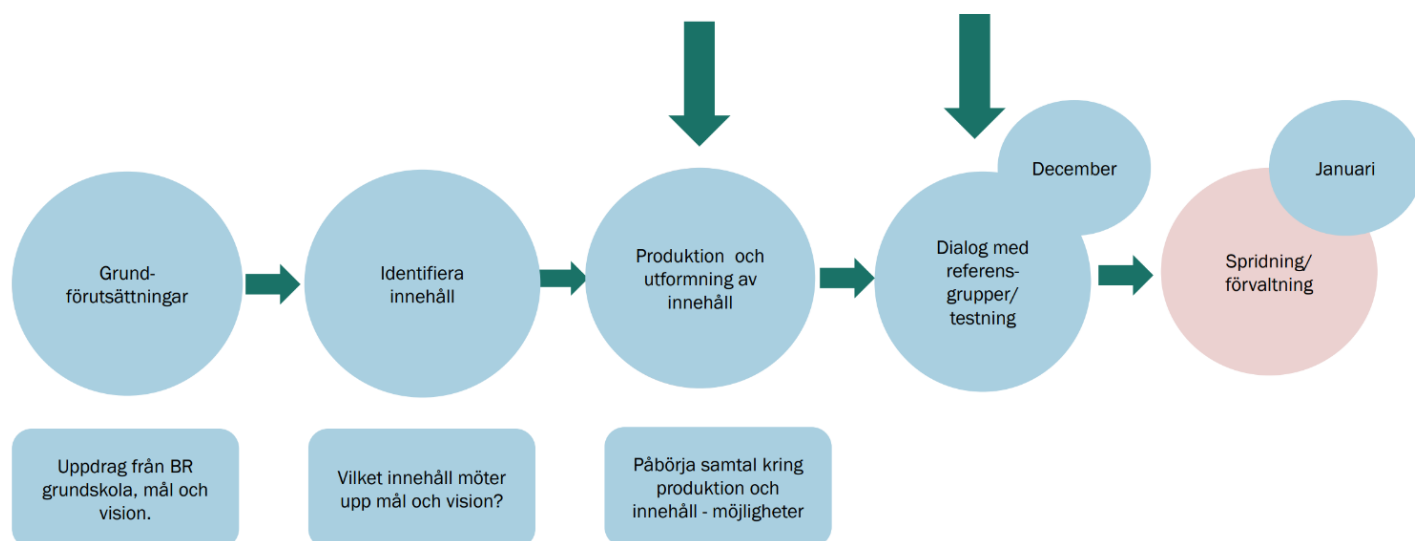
December

Januari

Grund-förutsättningar

Identifiera innehåll

Produktion och utformning av innehåll

Dialog med referens-grupper/ testning

Spridning/ förvaltning

Uppdrag från BR grundskola, mål och vision.

Vilket innehåll möter upp mål och vision?

Påbörja samtal kring produktion och innehåll - möjligheter